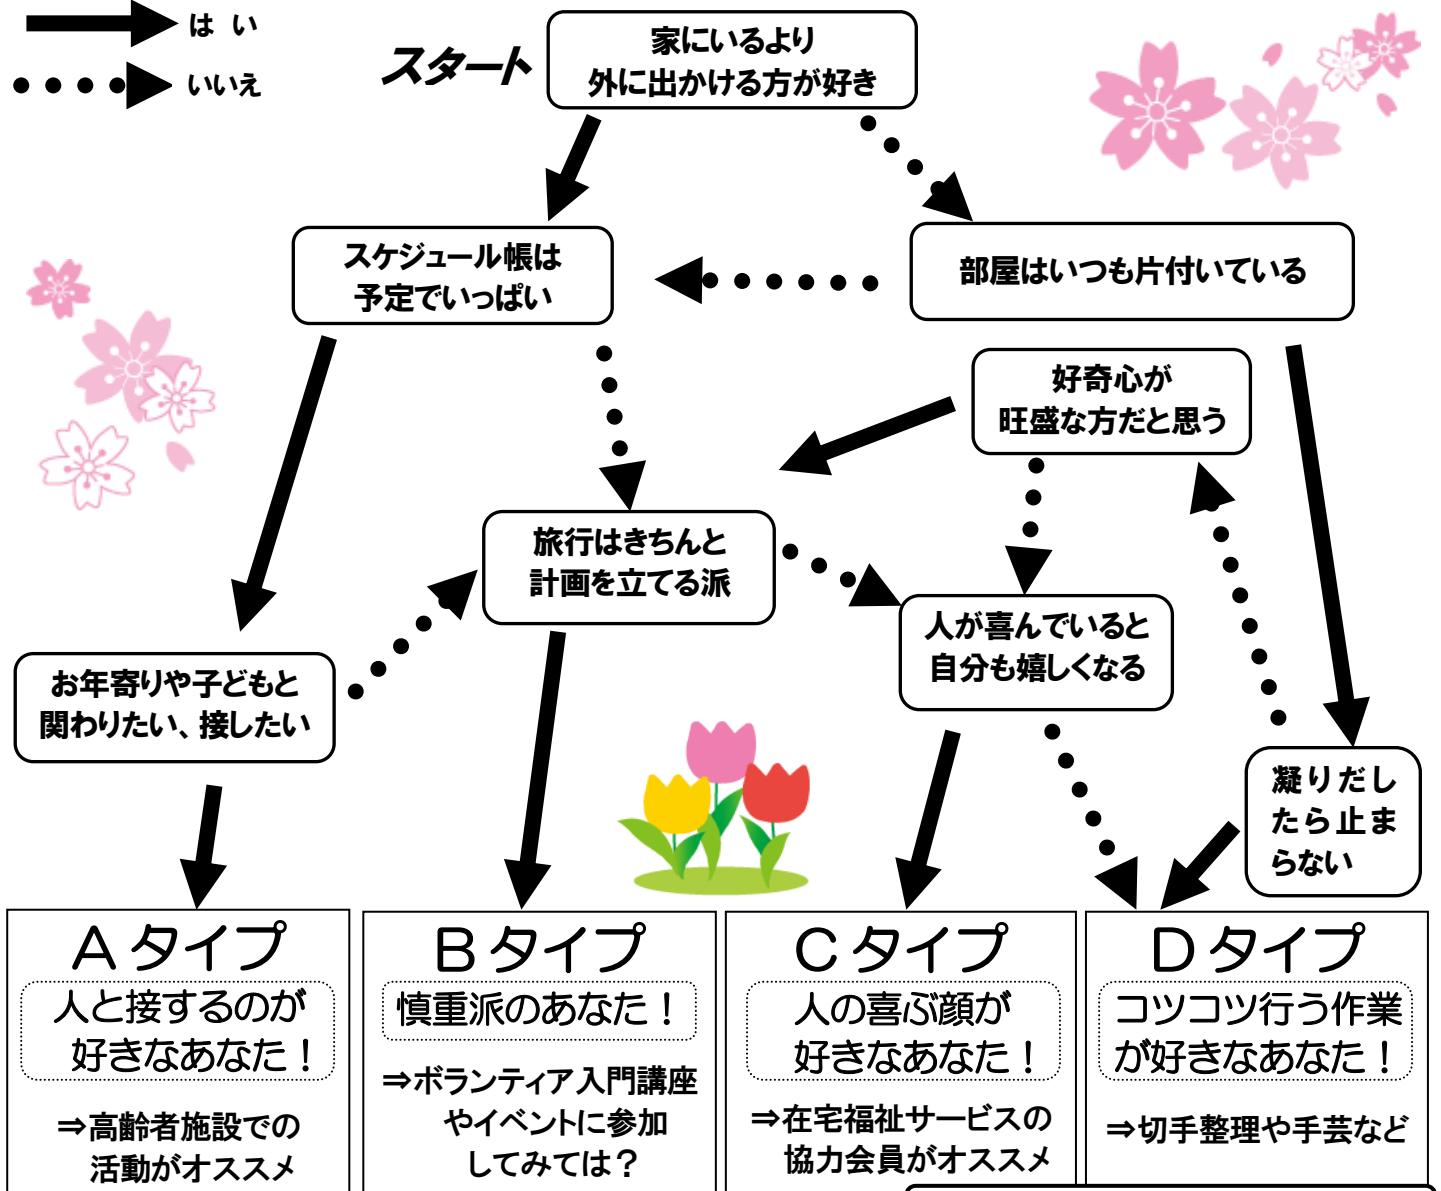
はい
いいえ

スタート
家にいるより外に出かける方が好き

スケジュール帳は予定でいっぱい

部屋はいつも片付いている

好奇心が旺盛な方だと思う

旅行はきちんと計画を立てる派

人が喜んでいると自分も嬉しくなる

お年寄りや子どもと関わりたい、接したい

凝りだしたら止まらない

Ａタイプ
人と接するのが好きなあなた！
⇒高齢者施設での活動がオススメ

Ｂタイプ
慎重派のあなた！
⇒ボランティア入門講座やイベントに参加してみては？

Ｃタイプ
人の喜ぶ顔が好きなあなた！
⇒在宅福祉サービスの協力会員がオススメ

Ｄタイプ
コツコツ行う作業が好きなあなた！
⇒切手整理や手芸など